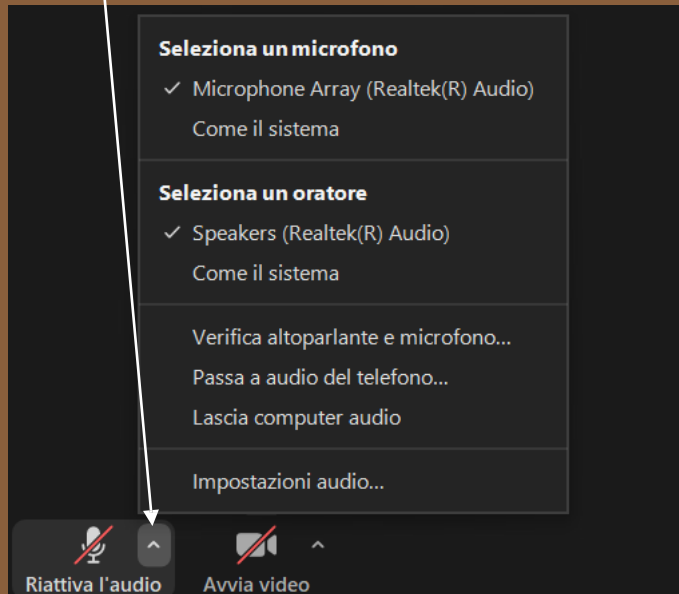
Seleziona un microfono

✓ Microphone Array (Realtek(R) Audio)

Come il sistema

Seleziona un oratore

✓ Speakers (Realtek(R) Audio)

Come il sistema

Verifica altoparlante e microfono...

Passa a audio del telefono...

Lascia computer audio

Impostazioni audio...

Riattiva l'audio

Avvia video